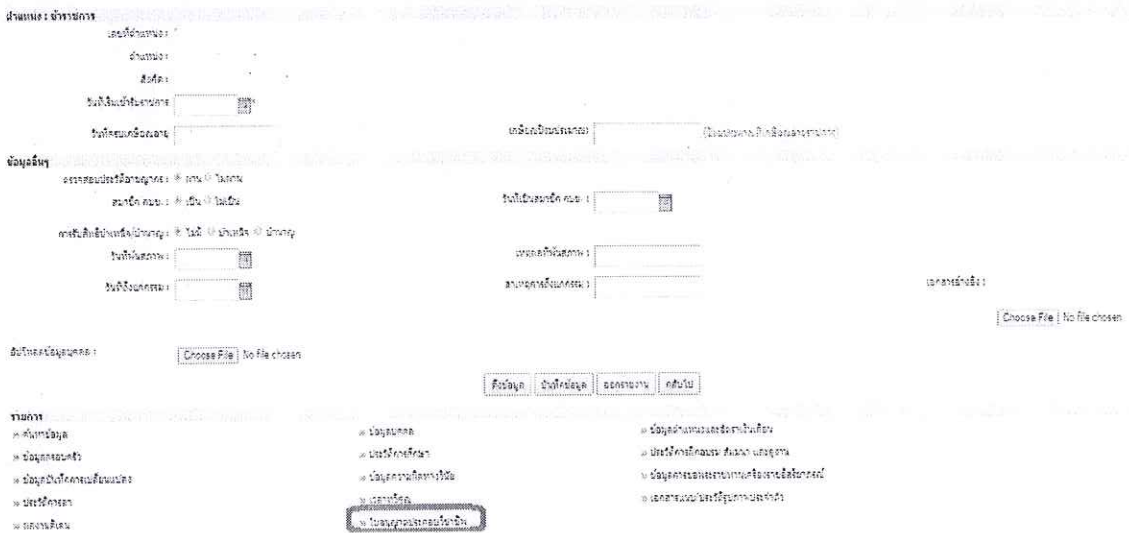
ตำแหน่ง : ข้าราชการ
เลขที่ตำแหน่ง :
ตำแหน่ง :
สังกัด :
วันที่เริ่มเข้ารับราชการ :
วันที่ครบเกษียณอายุ :
เกษียณปีงบประมาณ : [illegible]

ข้อมูลอื่นๆ
การตรวจสอบประวัติอาชญากร : ผ่าน ไม่ผ่าน
สมาชิก กบข. : เป็น ไม่เป็น
วันที่เป็นสมาชิก กบข. :
การรับสิทธิ์บำเหน็จบำนาญ : ไม่มี บำเหน็จ บำนาญ
วันที่พ้นสภาพ :
เหตุผลที่พ้นสภาพ :
วันที่ถึงแก่กรรม :
สาเหตุการถึงแก่กรรม :
เอกสารอ้างอิง :
Choose File No file chosen

อัปโหลดข้อมูลบุคคล :
Choose File No file chosen

ดึงข้อมูล | บันทึกข้อมูล | ออกรายงาน | กลับไป

รายการ
» ค้นหาข้อมูล
» ข้อมูลครอบครัว
» ข้อมูลบันทึกการเปลี่ยนแปลง
» ประวัติการลา
» ผลงานดีเด่น
» ข้อมูลบุคคล
» ประวัติการศึกษา
» ข้อมูลความถนัดทางวิชัย
» เวลาทวีคูณ
» ใบอนุญาตประกอบวิชาชีพ
» ข้อมูลตำแหน่งและอัตราเงินเดือน
» ประวัติการฝึกอบรม สัมมนา และดูงาน
» ข้อมูลการขอพระราชทานเครื่องราชอิสริยาภรณ์
» เอกสารแนบประวัติรับราชการประจำตัว